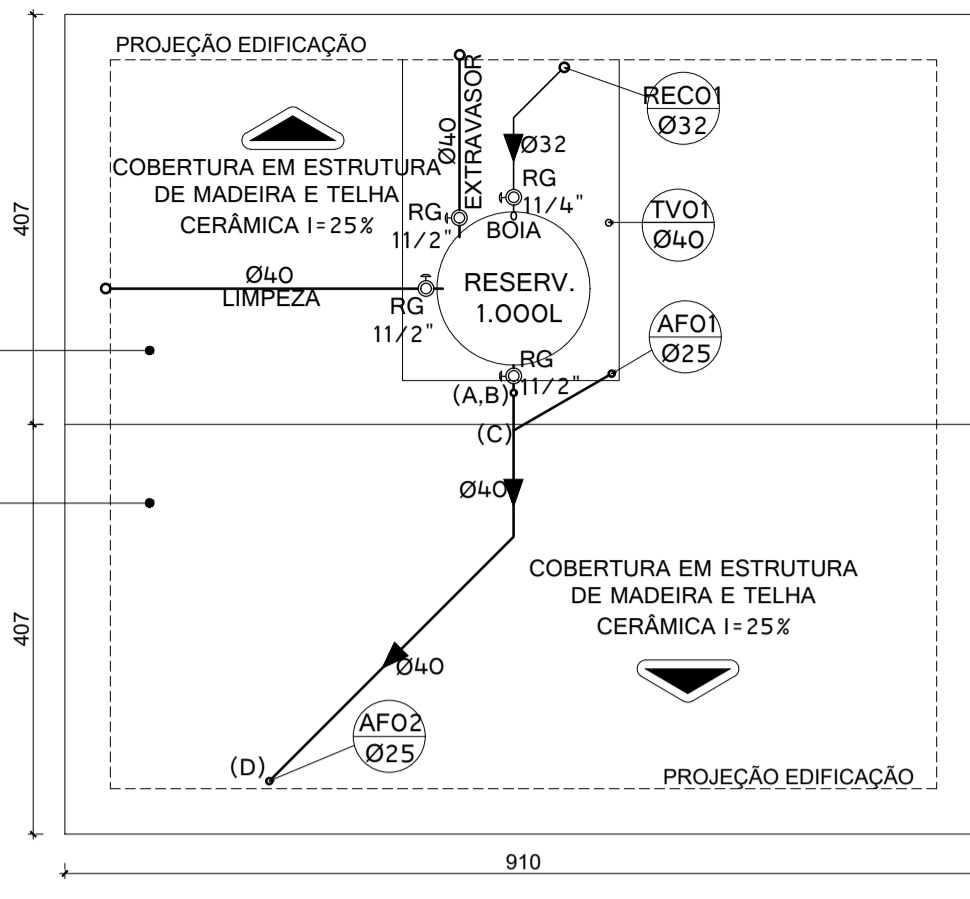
PROJEÇÃO EDIFICAÇÃO

Ø40 EXTRAVASOR

REC01
Ø32

Ø32

COBERTURA EM ESTRUTURA DE MADEIRA E TELHA CERÂMICA I=25%

RG 11/4"

407

RG 11/2"

BOIA

TV01
Ø40

Ø40
LIMPEZA

RG 11/2"

RESERV.
1.000L

AF01
Ø25

RG 11/2"

(A,B)

(C)

Ø40

COBERTURA EM ESTRUTURA DE MADEIRA E TELHA CERÂMICA I=25%

407

Ø40

AF02
Ø25

(D)

PROJEÇÃO EDIFICAÇÃO

910